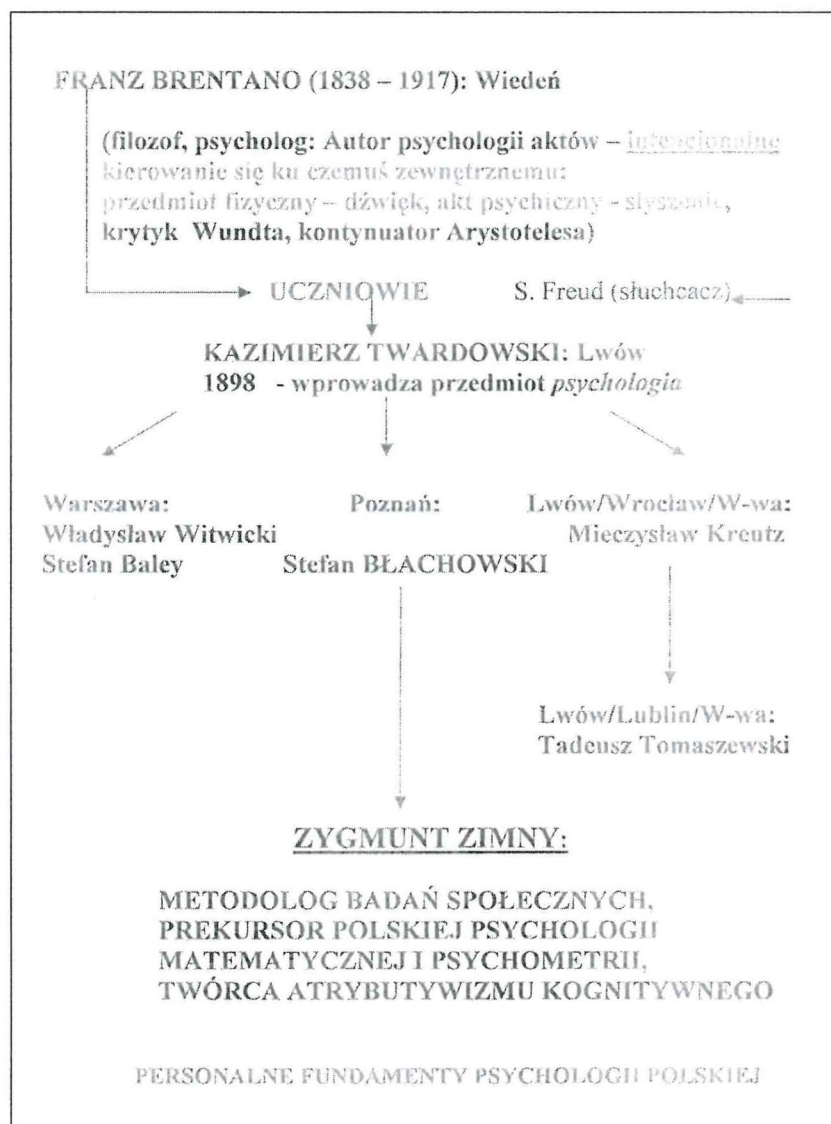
FRANZ BRENTANO (1838 – 1917): Wiedeń

(filozof, psycholog: Autor psychologii aktów – intencjonalne kierowanie się ku czemuś zewnętrznemu: przedmiot fizyczny – dźwięk, akt psychiczny - słyszenie, krytyk Wundta, kontynuator Arystotelesa)

UCZNIOWIE S. Freud (słuchacz)

KAZIMIERZ TWARDOWSKI: Lwów
1898 - wprowadza przedmiot *psychologia*

Warszawa:
Władysław Witwicki
Stefan Baley

Poznań:
Stefan BŁACHOWSKI

Lwów/Wrocław/W-wa:
Mieczysław Kreutz

Lwów/Lublin/W-wa:
Tadeusz Tomaszewski

ZYGMUNT ZIMNY:

METODOLOG BADAŃ SPOŁECZNYCH, PREKURSOR POLSKIEJ PSYCHOLOGII MATEMATYCZNEJ I PSYCHOMETRII, TWÓRCA ATRYBUTYWIZMU KOGNITYWNEGO

PERSONALNE FUNDAMENTY PSYCHOLOGII POLSKIEJ